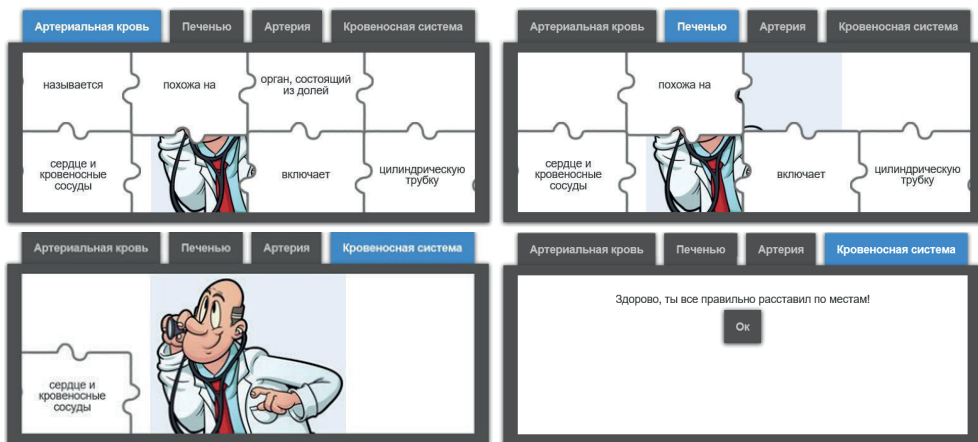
Артериальная кровь | Печенью | Артерия | Кровеносная система

называется

похожа на

орган, состоящий из долей

сердце и кровеносные сосуды

включает

цилиндрическую трубку

Артериальная кровь | Печенью | Артерия | Кровеносная система

похожа на

сердце и кровеносные сосуды

включает

цилиндрическую трубку

Артериальная кровь | Печенью | Артерия | Кровеносная система

сердце и кровеносные сосуды

Артериальная кровь | Печенью | Артерия | Кровеносная система

Здорово, ты все правильно расставил по местам!

Ок